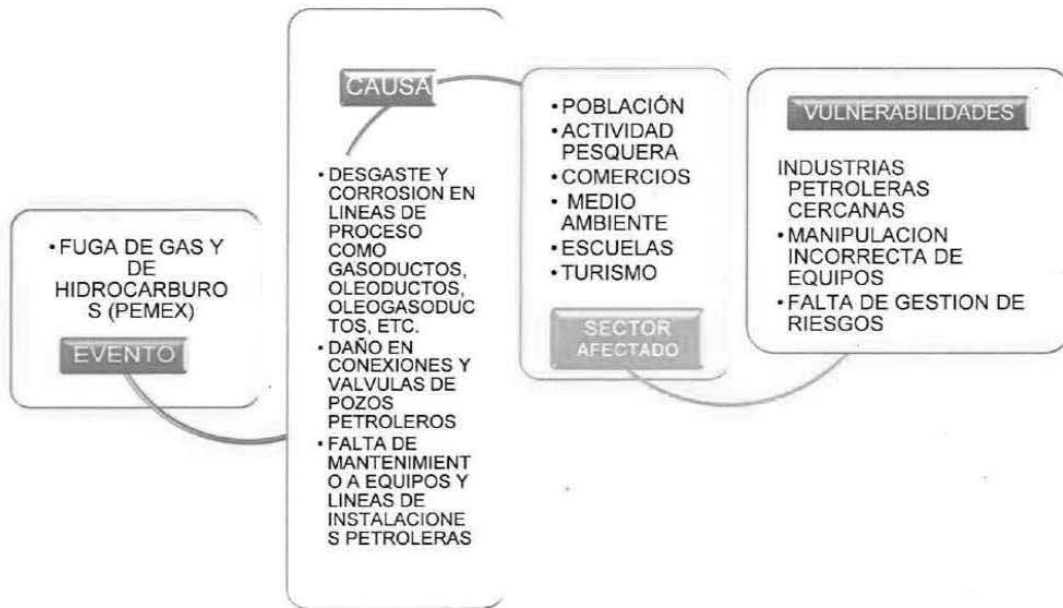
• FUGA DE GAS Y DE HIDROCARBUROS (PEMEX)

EVENTO

CAUSA

• DESGASTE Y CORROSION EN LINEAS DE PROCESO COMO GASODUCTOS, OLEODUCTOS, OLEOGASODUCTOS, ETC.
• DAÑO EN CONEXIONES Y VALVULAS DE POZOS PETROLEROS
• FALTA DE MANTENIMIENTO A EQUIPOS Y LINEAS DE INSTALACIONES PETROLERAS

• POBLACIÓN
• ACTIVIDAD PESQUERA
• COMERCIOS
• MEDIO AMBIENTE
• ESCUELAS
• TURISMO

SECTOR AFECTADO

VULNERABILIDADES

INDUSTRIAS PETROLERAS CERCANAS
• MANIPULACION INCORRECTA DE EQUIPOS
• FALTA DE GESTION DE RIESGOS